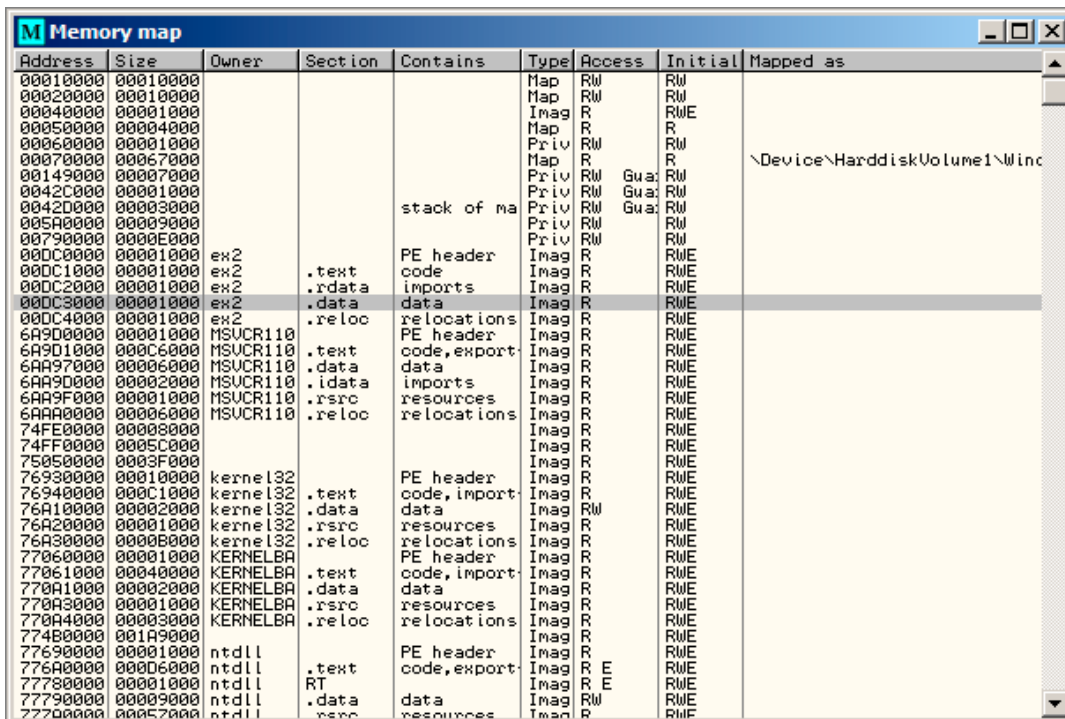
M Memory map

| Address | Size | Owner | Section | Contains | Type | Access | Initial | Mapped as |
|---|---|---|---|---|---|---|---|---|
| 00010000 | 00010000 | | | | Map | RW | RW | |
| 00020000 | 00010000 | | | | Map | RW | RW | |
| 00040000 | 00001000 | | | | Imag | R | RWE | |
| 00050000 | 00004000 | | | | Map | R | R | |
| 00060000 | 00001000 | | | | Priv | RW | RW | |
| 00070000 | 00067000 | | | | Map | R | R | \Device\HarddiskVolume1\Winc |
| 00149000 | 00007000 | | | | Priv | RW Gua: | RW | |
| 0042C000 | 00001000 | | | | Priv | RW Gua: | RW | |
| 0042D000 | 00003000 | | | stack of ma | Priv | RW Gua: | RW | |
| 005A0000 | 00009000 | | | | Priv | RW | RW | |
| 00790000 | 0000E000 | | | | Priv | RW | RW | |
| 00DC0000 | 00001000 | ex2 | | PE header | Imag | R | RWE | |
| 00DC1000 | 00001000 | ex2 | .text | code | Imag | R | RWE | |
| 00DC2000 | 00001000 | ex2 | .rdata | imports | Imag | R | RWE | |
| 00DC3000 | 00001000 | ex2 | .data | data | Imag | R | RWE | |
| 00DC4000 | 00001000 | ex2 | .reloc | relocations | Imag | R | RWE | |
| 6A9D0000 | 00001000 | MSVCR110 | | PE header | Imag | R | RWE | |
| 6A9D1000 | 000C6000 | MSVCR110 | .text | code,export | Imag | R | RWE | |
| 6AA97000 | 00006000 | MSVCR110 | .data | data | Imag | R | RWE | |
| 6AA9D000 | 00002000 | MSVCR110 | .idata | imports | Imag | R | RWE | |
| 6AA9F000 | 00001000 | MSVCR110 | .rsrc | resources | Imag | R | RWE | |
| 6AAA0000 | 00006000 | MSVCR110 | .reloc | relocations | Imag | R | RWE | |
| 74FE0000 | 00008000 | | | | Imag | R | RWE | |
| 74FF0000 | 0005C000 | | | | Imag | R | RWE | |
| 75050000 | 0003F000 | | | | Imag | R | RWE | |
| 76930000 | 00010000 | kernel32 | | PE header | Imag | R | RWE | |
| 76940000 | 000C1000 | kernel32 | .text | code,import | Imag | R | RWE | |
| 76A10000 | 00002000 | kernel32 | .data | data | Imag | RW | RWE | |
| 76A20000 | 00001000 | kernel32 | .rsrc | resources | Imag | R | RWE | |
| 76A30000 | 0000B000 | kernel32 | .reloc | relocations | Imag | R | RWE | |
| 77060000 | 00001000 | KERNELBA | | PE header | Imag | R | RWE | |
| 77061000 | 00040000 | KERNELBA | .text | code,import | Imag | R | RWE | |
| 770A1000 | 00002000 | KERNELBA | .data | data | Imag | R | RWE | |
| 770A3000 | 00001000 | KERNELBA | .rsrc | resources | Imag | R | RWE | |
| 770A4000 | 00003000 | KERNELBA | .reloc | relocations | Imag | R | RWE | |
| 774B0000 | 001A9000 | | | | Imag | R | RWE | |
| 77690000 | 00001000 | ntdll | | PE header | Imag | R | RWE | |
| 776A0000 | 000D6000 | ntdll | .text | code,export | Imag | R E | RWE | |
| 77780000 | 00001000 | ntdll | RT | | Imag | R E | RWE | |
| 77790000 | 00009000 | ntdll | .data | data | Imag | RW | RWE | |
| 777A0000 | 00057000 | ntdll | .rsrc | resources | Imag | R | RWE | |